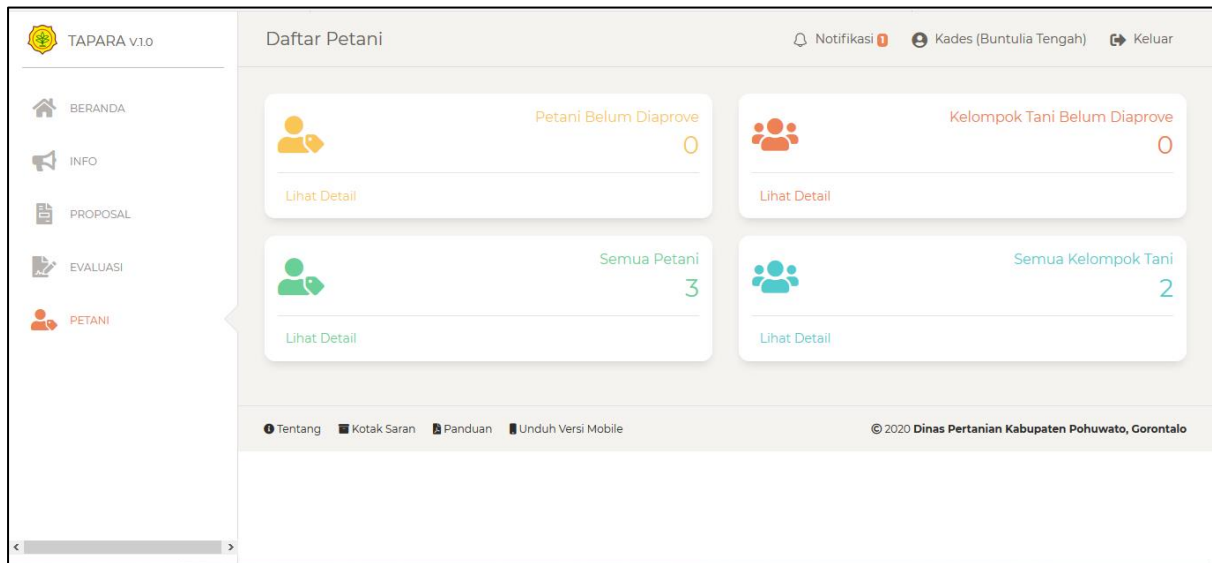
TAPARA V.1.0

BERANDA

INFO

PROPOSAL

EVALUASI

PETANI

Daftar Petani

Notifikasi 1

Kades (Buntulia Tengah)

Keluar

Petani Belum Diaprove
0

Lihat Detail

Kelompok Tani Belum Diaprove
0

Lihat Detail

Semua Petani
3

Lihat Detail

Semua Kelompok Tani
2

Lihat Detail

Tentang Kotak Saran Panduan Unduh Versi Mobile

© 2020 Dinas Pertanian Kabupaten Pohuwato, Gorontalo